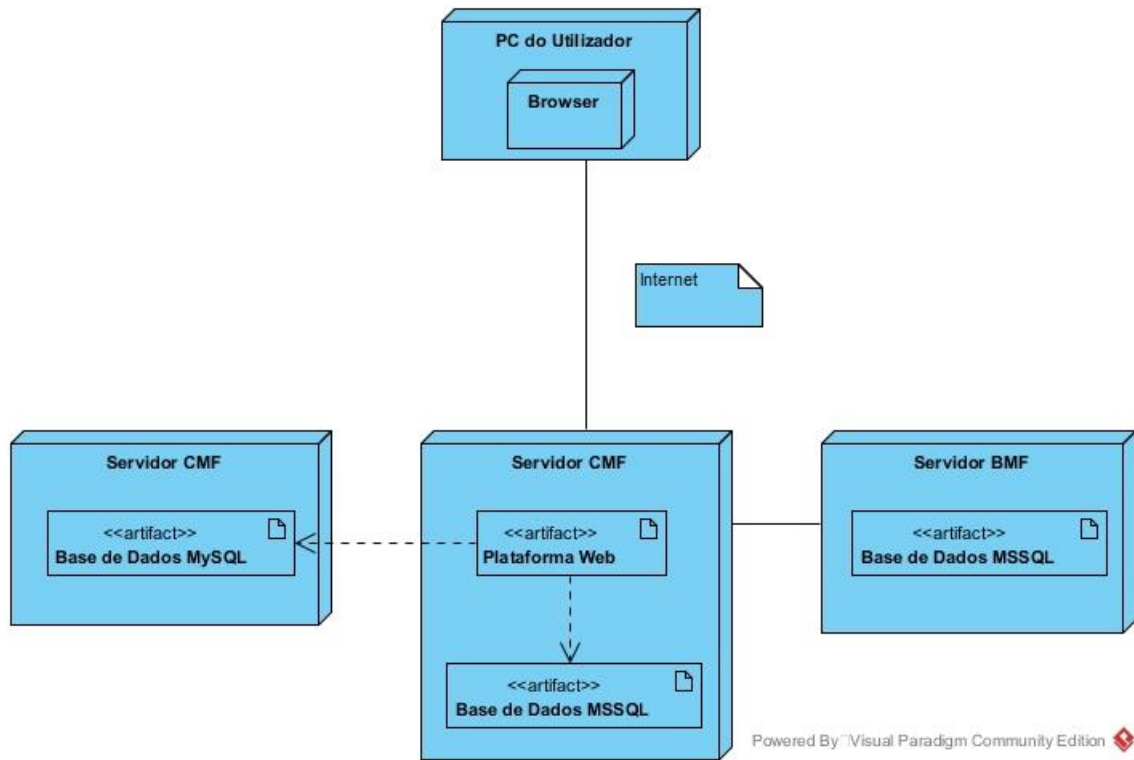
PC do Utilizador

Browser

Internet

Servidor CMF

<<artifact>>
Base de Dados MySQL

Servidor CMF

<<artifact>>
Plataforma Web

<<artifact>>
Base de Dados MSSQL

Servidor BMF

<<artifact>>
Base de Dados MSSQL

Powered By Visual Paradigm Community Edition